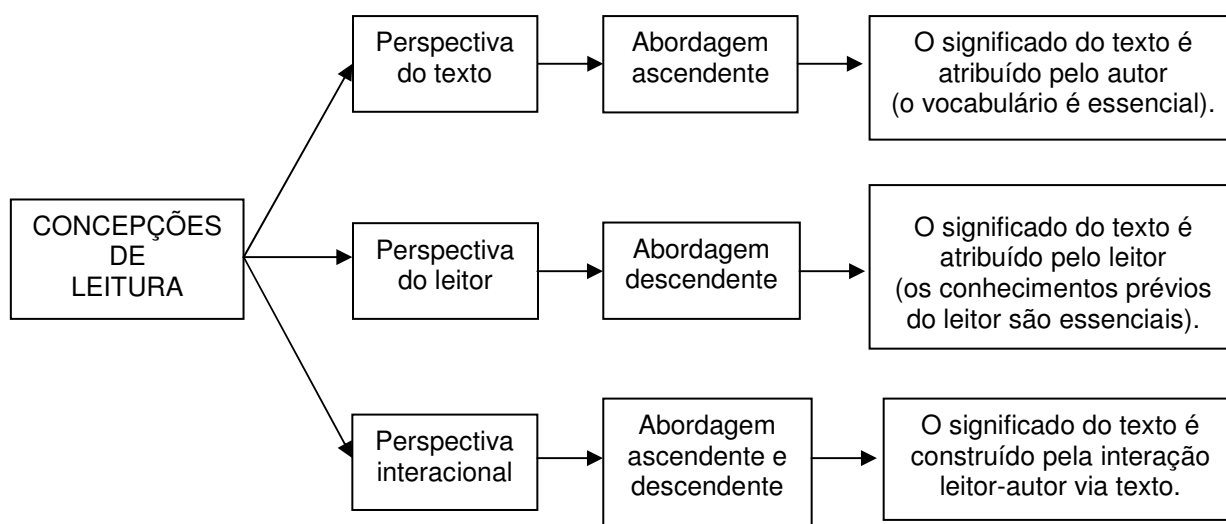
CONCEPÇÕES DE LEITURA

Perspectiva do texto

Abordagem ascendente

O significado do texto é atribuído pelo autor (o vocabulário é essencial).

Perspectiva do leitor

Abordagem descendente

O significado do texto é atribuído pelo leitor (os conhecimentos prévios do leitor são essenciais).

Perspectiva interacional

Abordagem ascendente e descendente

O significado do texto é construído pela interação leitor-autor via texto.